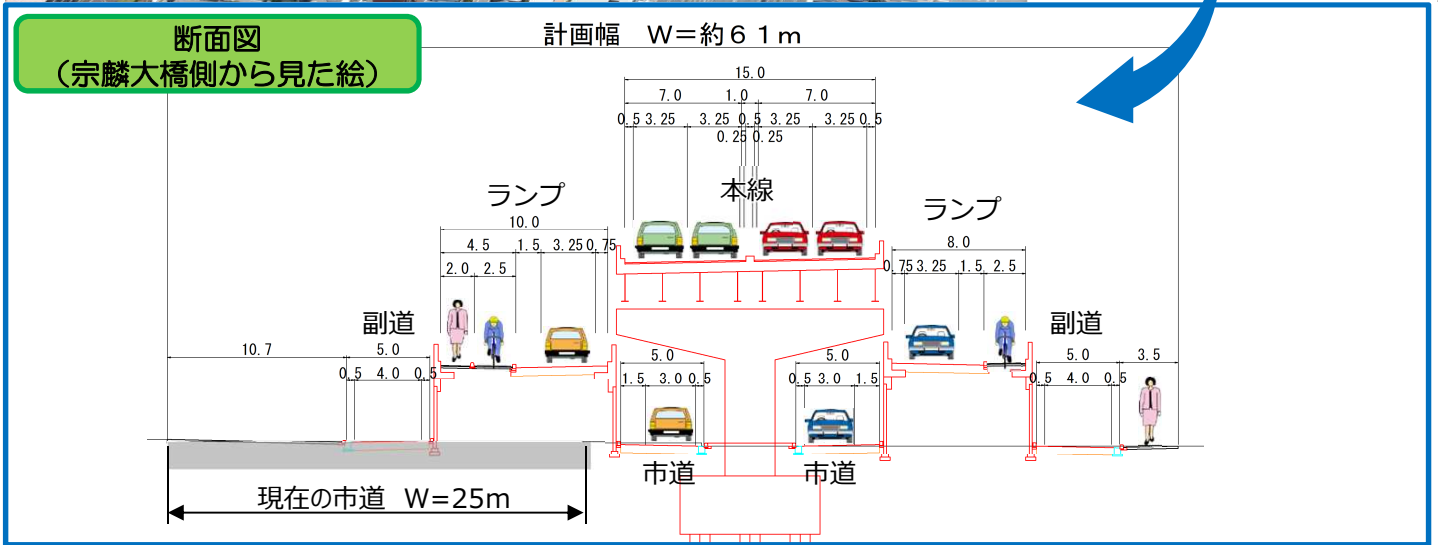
断面図
（宗麟大橋側から見た絵）

計画幅　W＝約６１m

15.0
7.0　1.0　7.0
0.5　3.25　3.25　0.5　3.25　3.25　0.5
0.25　0.25

本線

ランプ
10.0
4.5　1.5　3.25　0.75
2.0　2.5

ランプ
8.0
0.75　3.25　1.5　2.5

副道
10.7　5.0
0.5　4.0　0.5

副道
5.0　3.5
0.5　4.0　0.5

5.0
1.5　3.0　0.5

5.0
0.5　3.0　1.5

市道　市道

現在の市道　W=25m